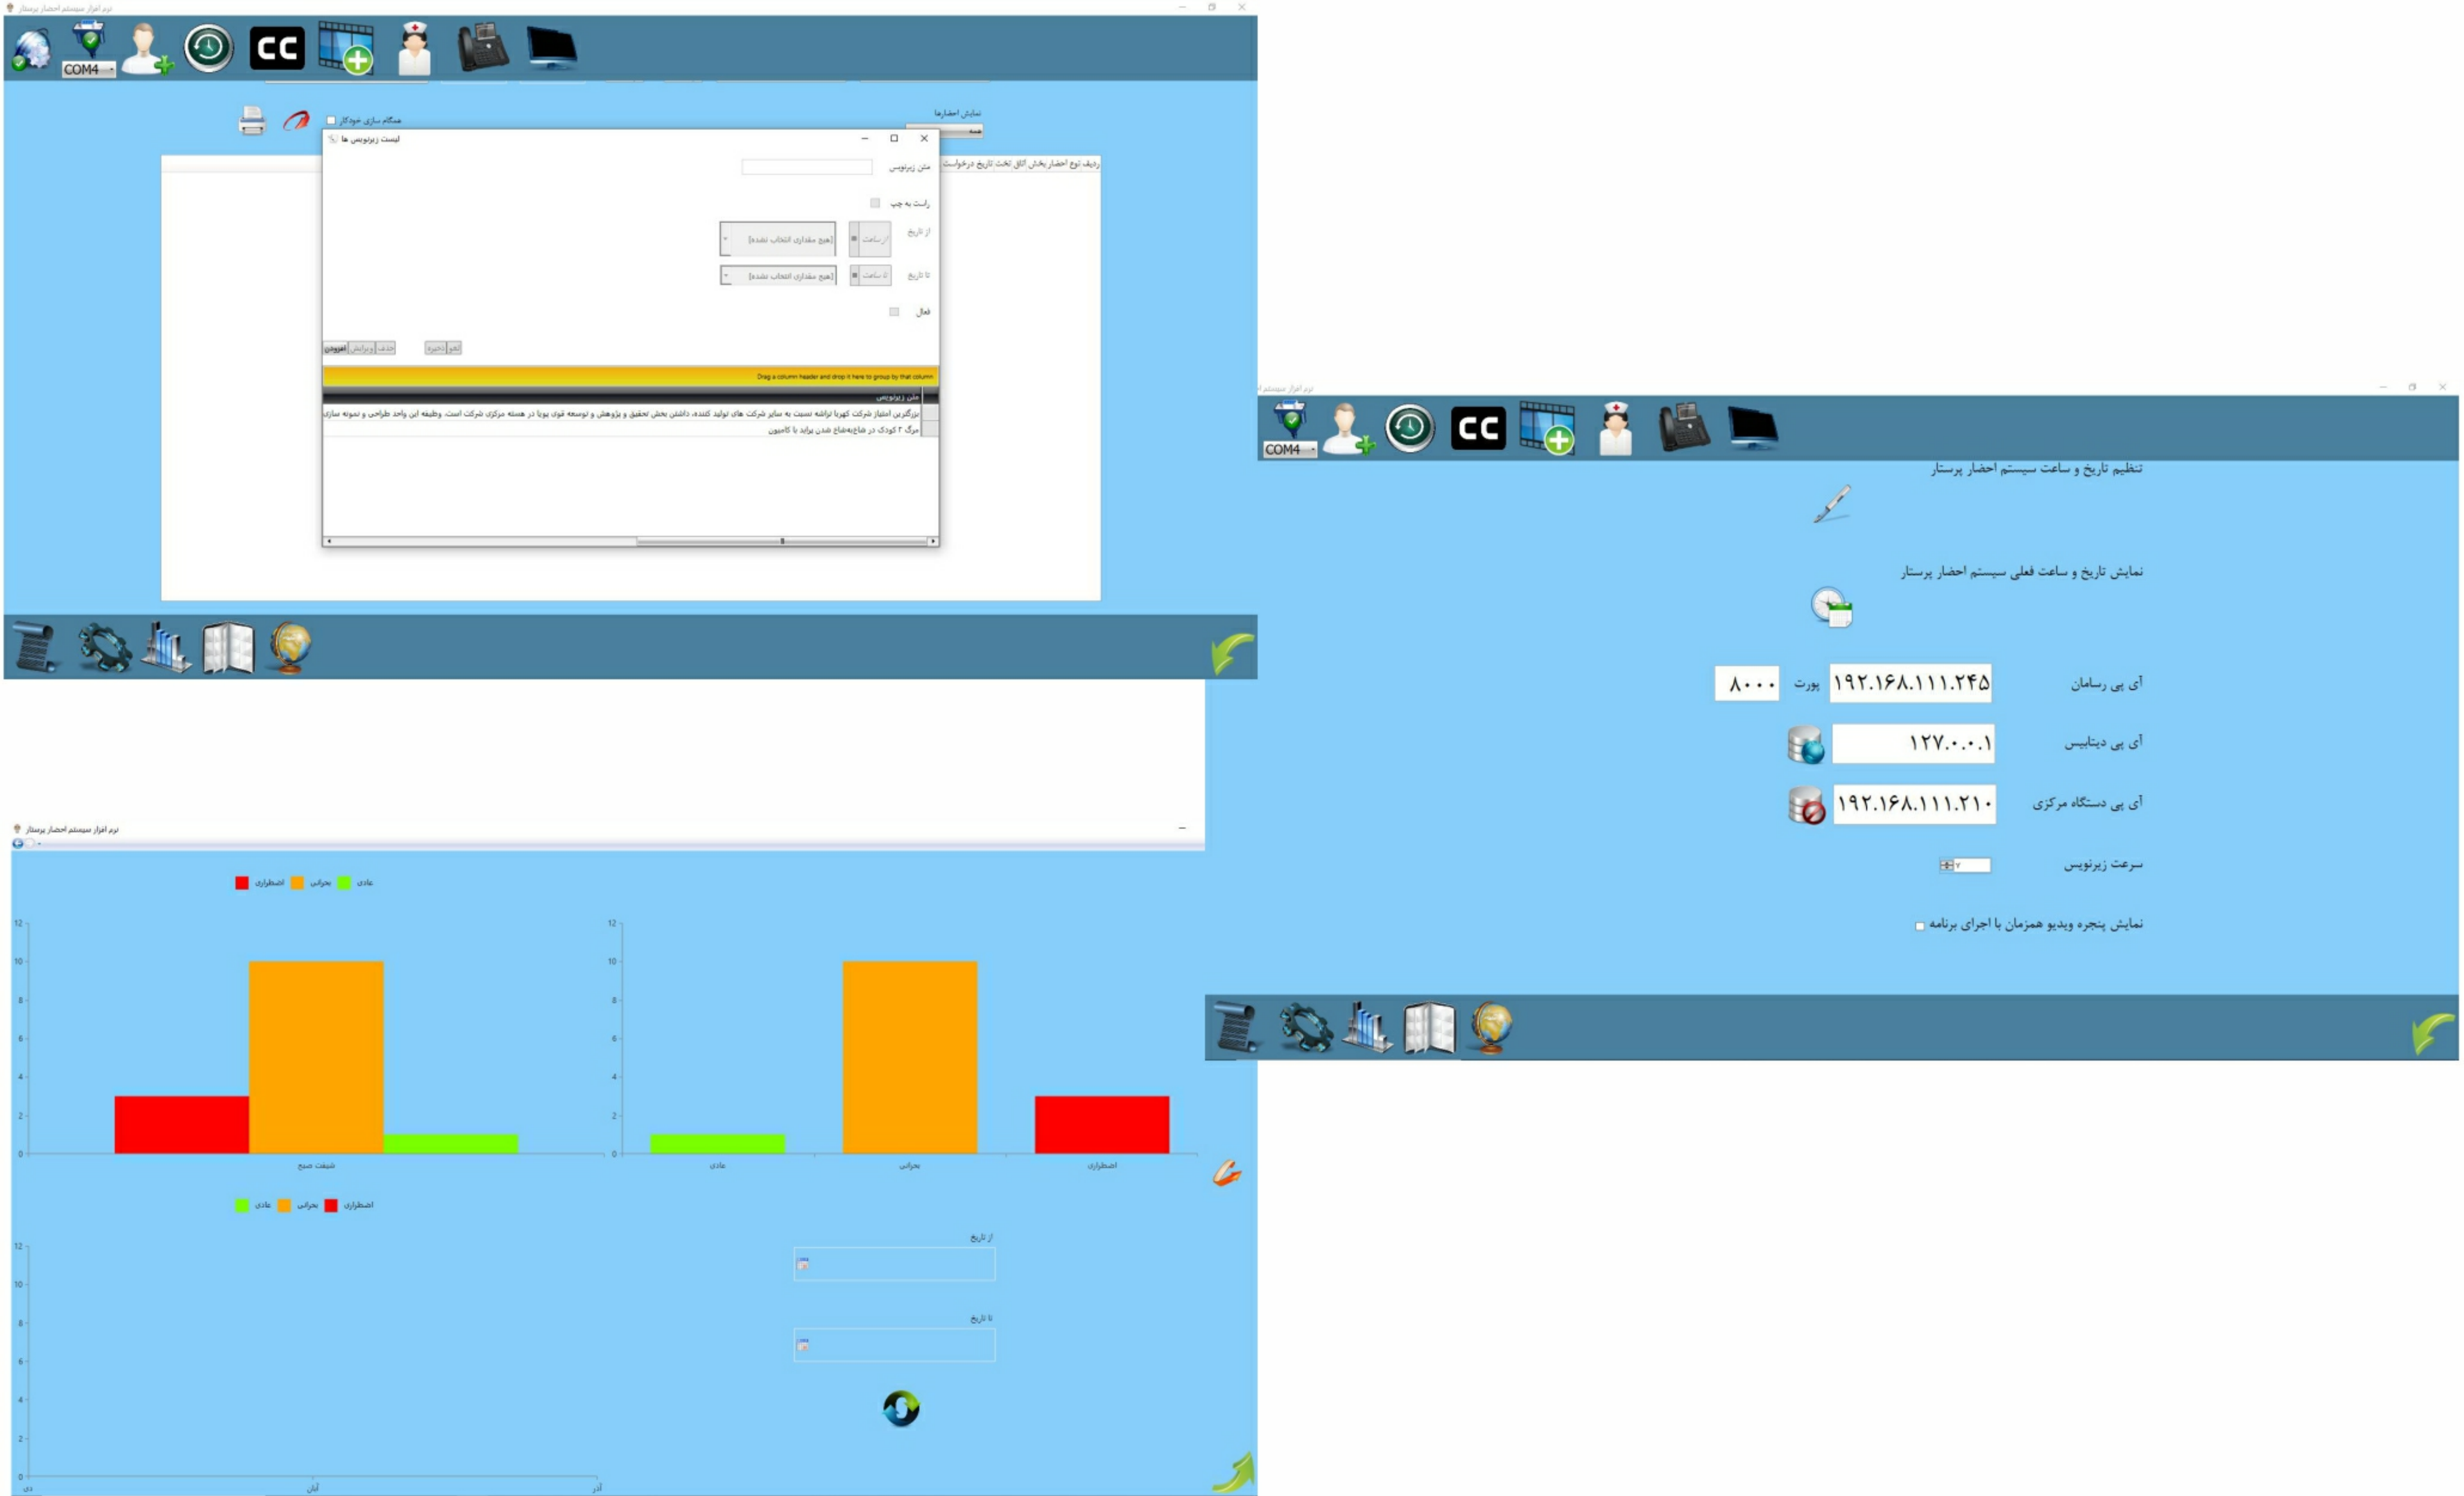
نرم افزار سیستم احضار پرستار

COM4

CC

همگام سازی خودکار

نمایش احضارها

لیست زیرنویس ها

ردیف نوع احضار بخش اتاق تخت تاریخ درخواست

متن زیرنویس

راست به چپ

از تاریخ [هیچ مقداری انتخاب نشده] از ساعت

تا تاریخ [هیچ مقداری انتخاب نشده] تا ساعت

فعال

افزودن ویرایش حذف ذخیره لغو

Drag a column header and drop it here to group by that column

متن زیرنویس

بزرگترین امتیاز شرکت کهربا تراشه نسبت به سایر شرکت های تولید کننده، داشتن بخش تحقیق و پژوهش و توسعه قوی پویا در هسته مرکزی شرکت است. وظیفه این واحد طراحی و نمونه سازی

مرگ ۲ کودک در هاج‌به‌واج شدن پراید با کامیون

نرم افزار سیستم احضار پرستار

COM4

CC

تنظیم تاریخ و ساعت سیستم احضار پرستار

نمایش تاریخ و ساعت فعلی سیستم احضار پرستار

آی پی رسامان ۱۹۲.۱۶۸.۱۱۱.۲۴۵ پورت ۸۰۰۰

آی پی دیتابیس ۱۲۷.۰.۰.۱

آی پی دستگاه مرکزی ۱۹۲.۱۶۸.۱۱۱.۲۱۰

سرعت زیرنویس ۲

نمایش پنجره ویدیو همزمان با اجرای برنامه

نرم افزار سیستم احضار پرستار

اضطراری بحرانی عادی

12
10
8
6
4
2
0

شیفت صبح

12
10
8
6
4
2
0

عادی بحرانی اضطراری

عادی بحرانی اضطراری

12
10
8
6
4
2
0

دی آبان آذر

از تاریخ

تا تاریخ